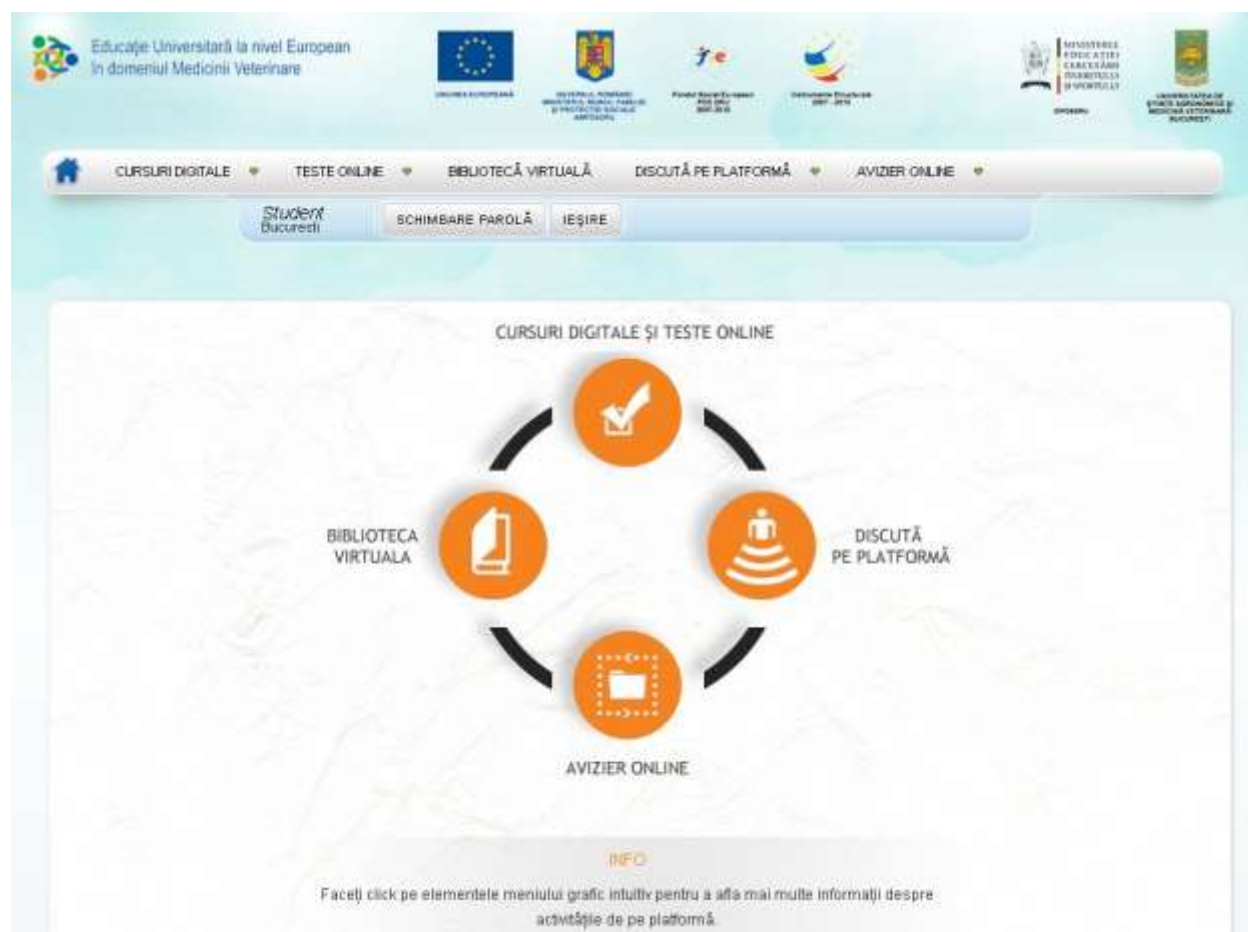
Educație Universitară la nivel European în domeniul Medicinii Veterinare

UNIUNEA EUROPEANĂ

GUVERNUL ROMÂNIEI MINISTERUL MUNCII, FAMILIEI ȘI PROTECȚIEI SOCIALE AMPOSDRU

Fondul Social European POS DRU 2007-2013

Instrumente Structurale 2007-2013

MINISTERUL EDUCAȚIEI CERCETĂRII TINERETULUI ȘI SPORTULUI

OIPOSDRU

UNIVERSITATEA DE ȘTIINȚE AGRONOMICE ȘI MEDICINĂ VETERINARĂ BUCUREȘTI

CURSURI DIGITALE | TESTE ONLINE | BIBLIOTECĂ VIRTUALĂ | DISCUTĂ PE PLATFORMĂ | AVIZIER ONLINE

Student
Bucuresti

SCHIMBARE PAROLĂ | IEȘIRE

CURSURI DIGITALE ȘI TESTE ONLINE

BIBLIOTECA VIRTUALA

DISCUTĂ PE PLATFORMĂ

AVIZIER ONLINE

INFO

Faceți click pe elementele meniului grafic intuitiv pentru a afla mai multe informații despre activitățile de pe platformă.